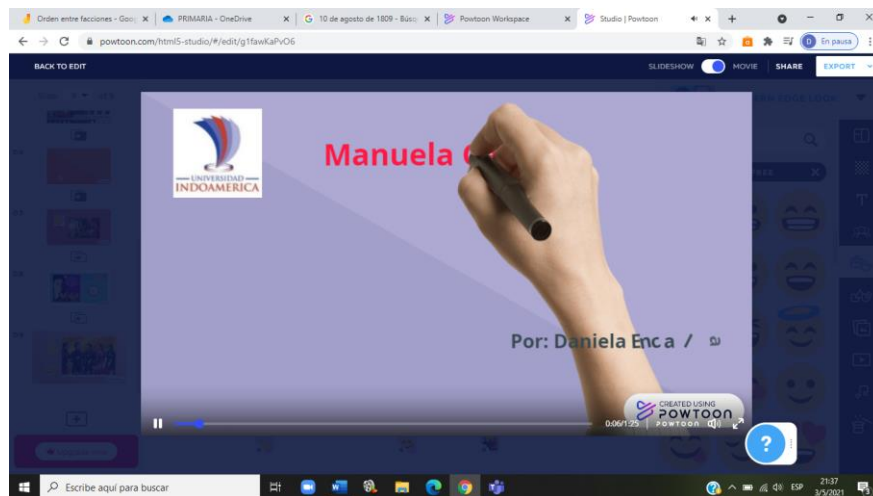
Orden entre facciones - Goo | PRIMARIA - OneDrive | 10 de agosto de 1809 - Búsq | Powtoon Workspace | Studio | Powtoon

powtoon.com/html5-studio/#/edit/g1fawKaPvO6

En pausa

BACK TO EDIT

SLIDESHOW MOVIE SHARE EXPORT

UNIVERSIDAD INDOAMERICA

Manuela C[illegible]

Por: Daniela Enca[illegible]

CREATED USING POWTOON

0:06/1:25

Escribe aquí para buscar

ESP 21:37 3/5/2021